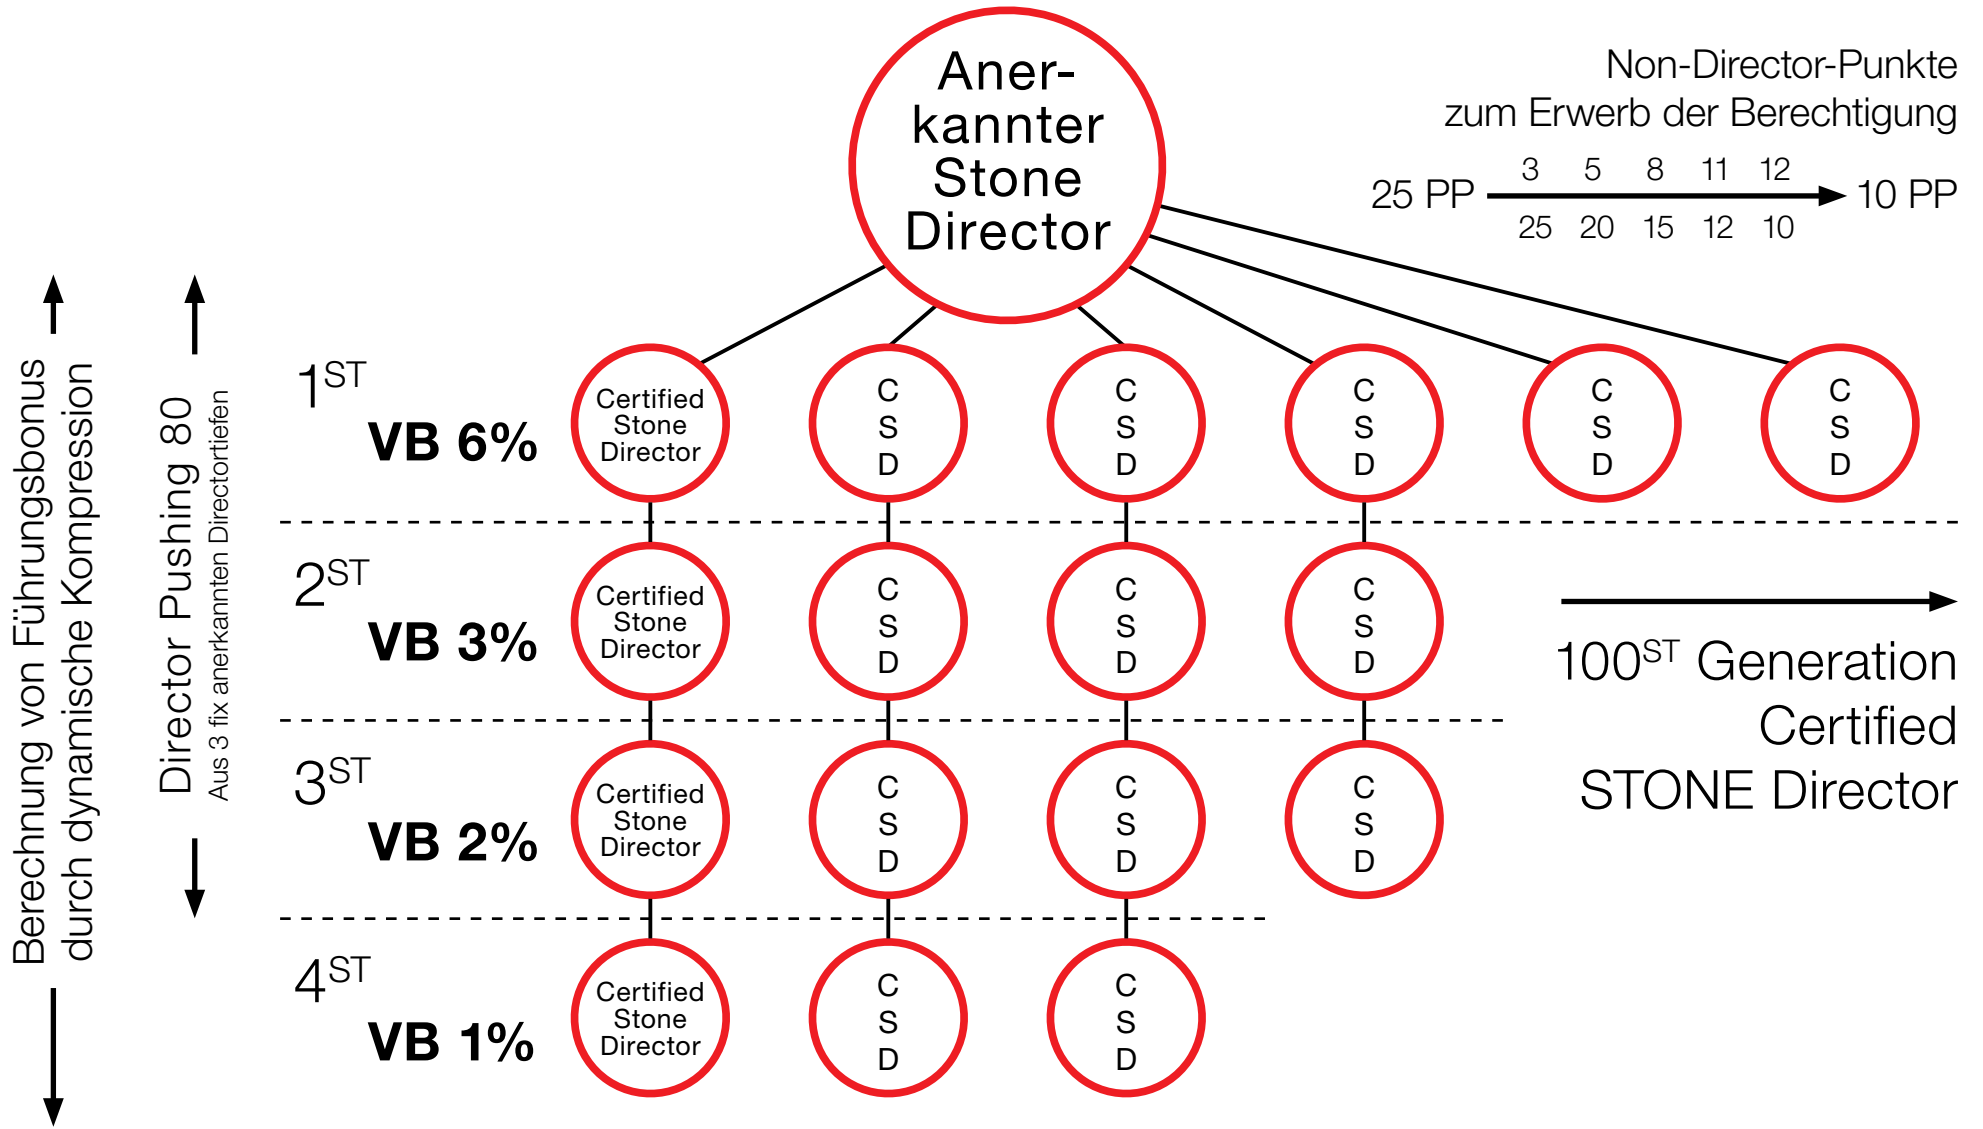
Anerkannter Stone Director

Non-Director-Punkte zum Erwerb der Berechtigung

25 PP

| 3 | 5 | 8 | 11 | 12 |
|---|---|---|---|---|
| 25 | 20 | 15 | 12 | 10 |

10 PP

Berechnung von Führungsbonus durch dynamische Kompression

Director Pushing 80
Aus 3 fix anerkannten Directortiefen

$1^{ST}$
VB 6%

Certified Stone Director

C S D

C S D

C S D

C S D

C S D

$2^{ST}$
VB 3%

Certified Stone Director

C S D

C S D

C S D

$100^{ST}$ Generation Certified STONE Director

$3^{ST}$
VB 2%

Certified Stone Director

C S D

C S D

C S D

$4^{ST}$
VB 1%

Certified Stone Director

C S D

C S D